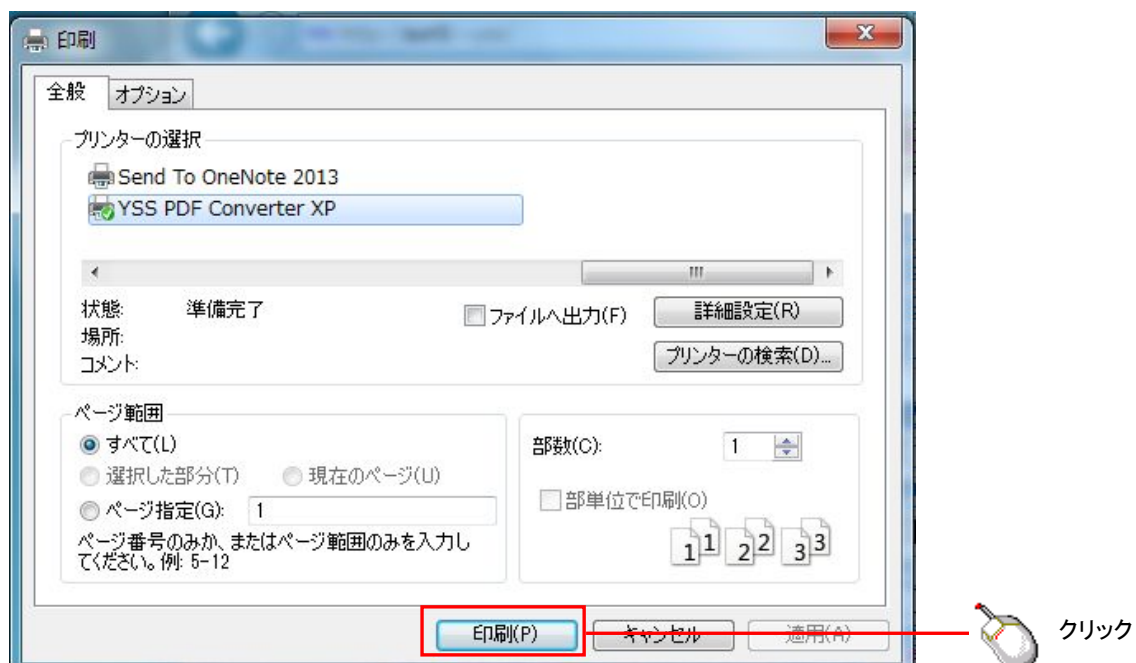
印刷

全般 オプション

プリンターの選択

Send To OneNote 2013

YSS PDF Converter XP

状態: 準備完了

場所:

コメント:

ファイルへ出力(F)

詳細設定(R)

プリンターの検索(D)...

ページ範囲

すべて(L)

選択した部分(T)

現在のページ(U)

ページ指定(G): 1

ページ番号のみか、またはページ範囲のみを入力してください。例: 5-12

部数(C): 1

部単位で印刷(O)

1 1 2 2 3 3

印刷(P)

キャンセル

適用(A)

クリック